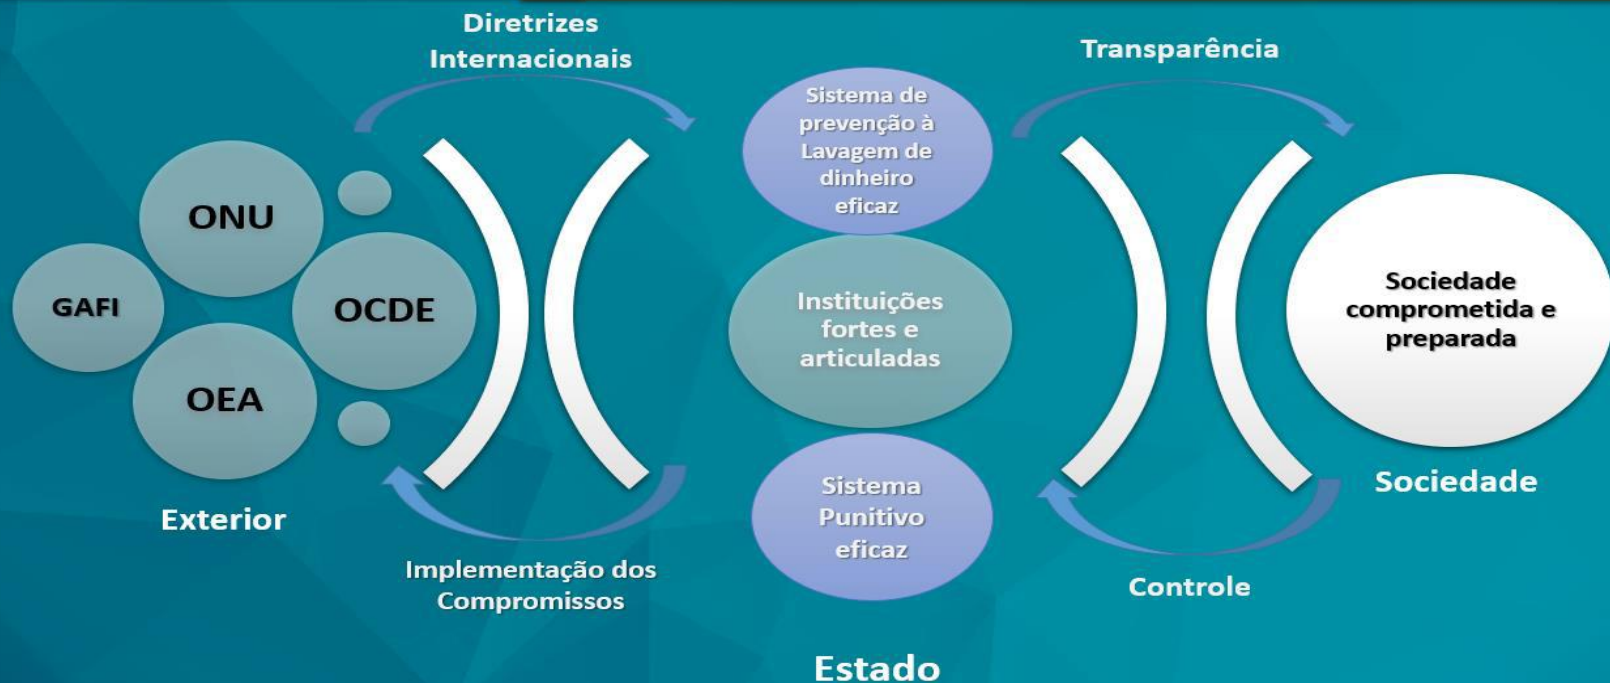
Diretrizes Internacionais

ONU

GAFI

OCDE

OEA

Exterior

Implementação dos Compromissos

Sistema de prevenção à Lavagem de dinheiro eficaz

Instituições fortes e articuladas

Sistema Punitivo eficaz

Estado

Transparência

Controle

Sociedade comprometida e preparada

Sociedade